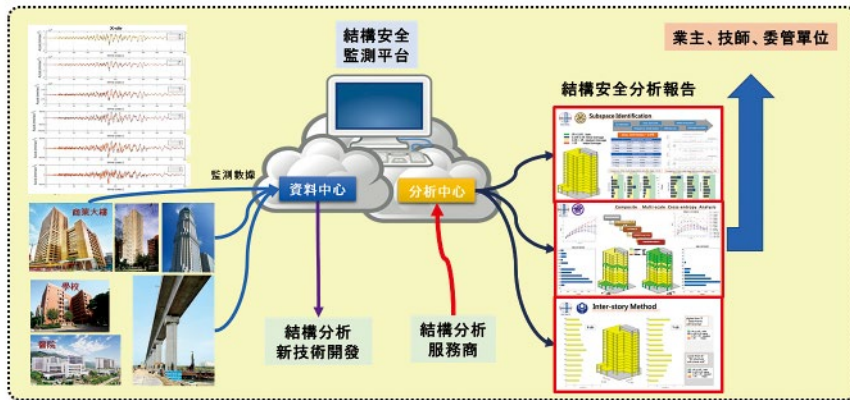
結構安全監測平台

業主、技師、委管單位

結構安全分析報告

X-dir

監測數據

資料中心

分析中心

商業大樓

學校

醫院

Subspace Identification

Composite Multi-scale Cross entropy Analysis

Inter-story Method

結構分析新技術開發

結構分析服務商